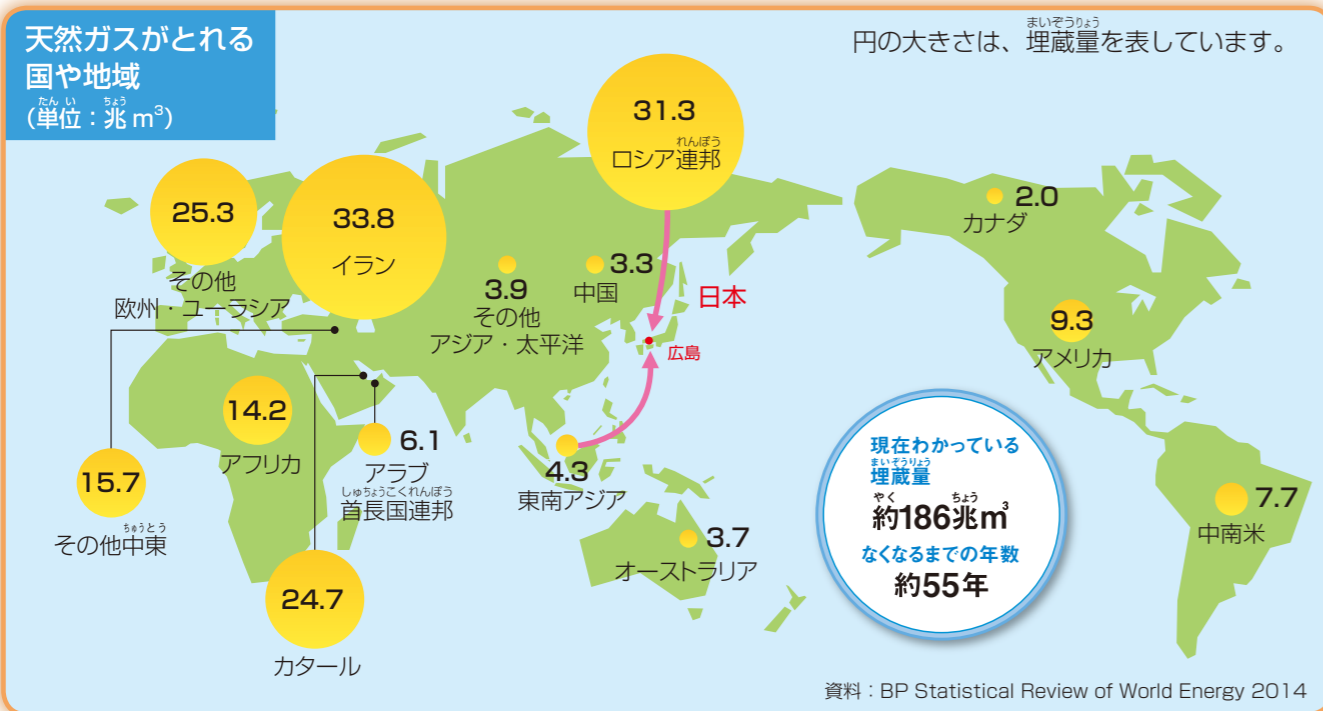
天然ガスがとれる国や地域
(たんい 単位：ちょう 兆 $m^3$)

円の大きさは、まいぞうりょう 埋蔵量を表しています。

25.3
その他
欧州・ユーラシア

33.8
イラン

31.3
れんぽう
ロシア連邦

3.9
その他
アジア・太平洋

3.3
中国

日本

広島

2.0
カナダ

9.3
アメリカ

14.2
アフリカ

6.1
アラブ
しゅちょうこくれんぽう
首長国連邦

15.7
ちゅうとう
その他中東

4.3
東南アジア

3.7
オーストラリア

24.7
カタール

現在わかっている
まいぞうりょう
埋蔵量
やく ちょう
約186兆$m^3$
なくなるまでの年数
約55年

7.7
中南米

資料：BP Statistical Review of World Energy 2014